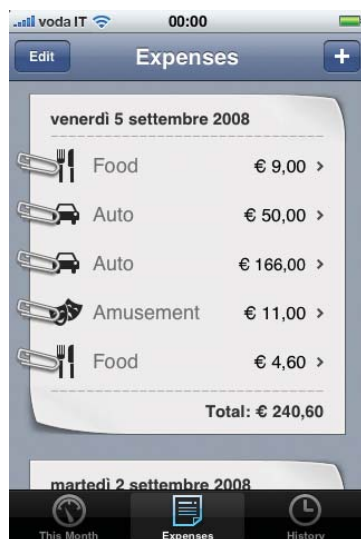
voda IT 00:00

Edit Expenses +

venerdì 5 settembre 2008

Food € 9,00 >

Auto € 50,00 >

Auto € 166,00 >

Amusement € 11,00 >

Food € 4,60 >

Total: € 240,60

martedì 2 settembre 2008

This Month Expenses History